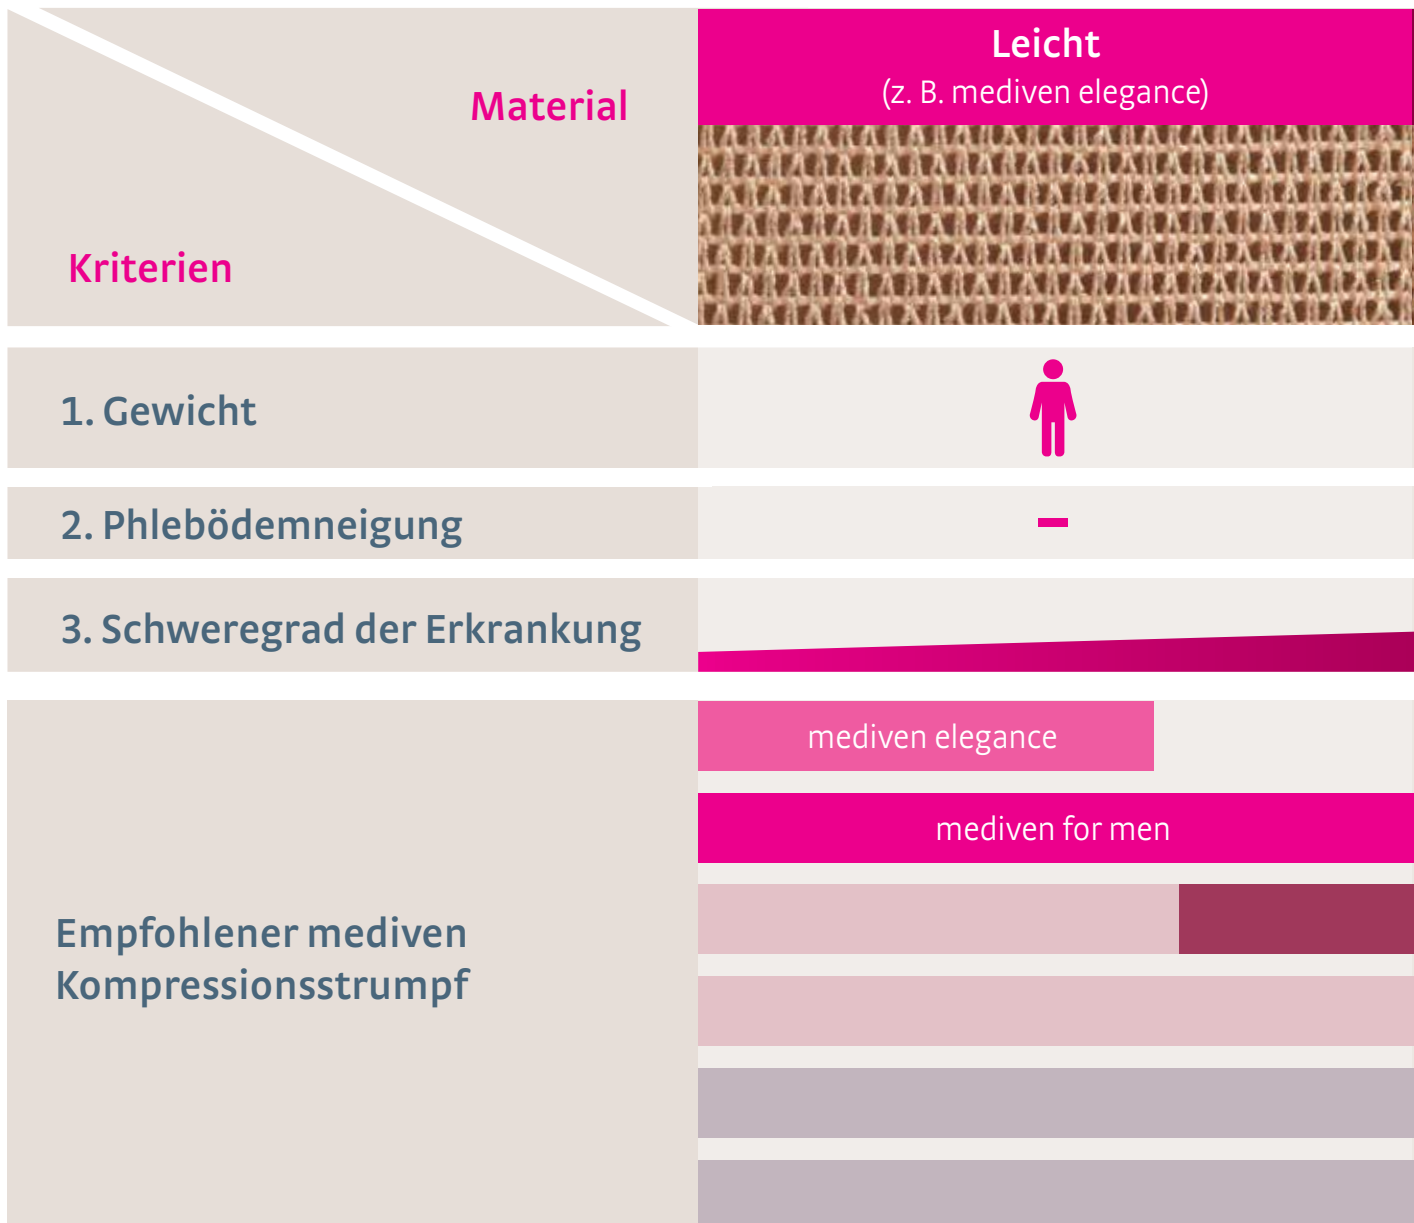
| Material / Kriterien | Leicht (z. B. mediven elegance) |
|---|---|
| 1. Gewicht | |
| 2. Phlebödemneigung | - |
| 3. Schweregrad der Erkrankung | |
| Empfohlener mediven Kompressionsstrumpf | mediven elegance<br>mediven for men |